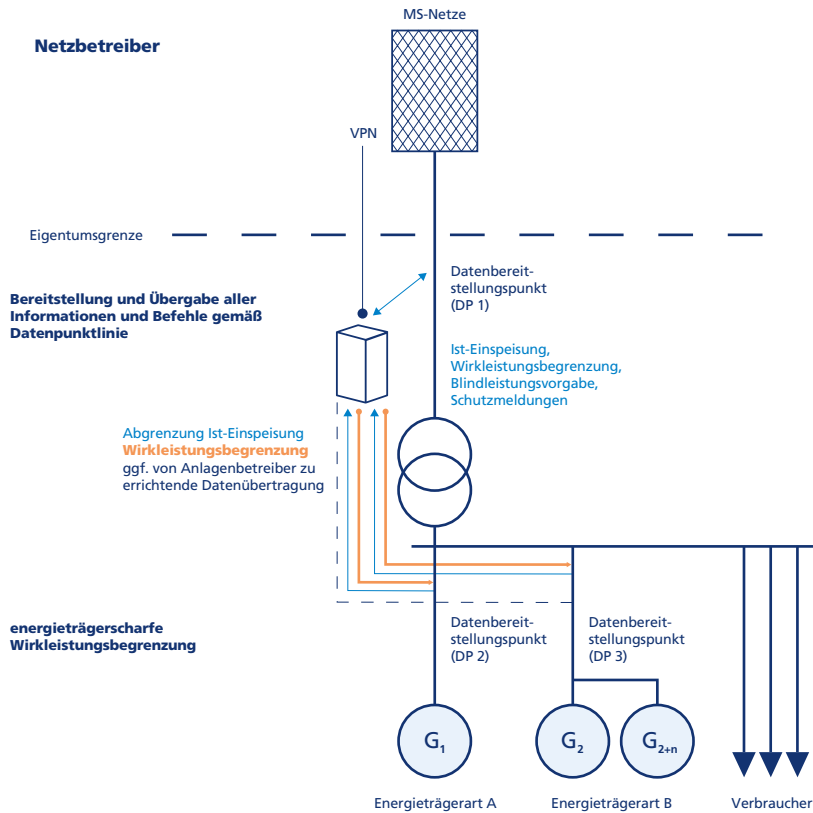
MS-Netze

Netzbetreiber

VPN

Eigentumsgrenze

Datenbereitstellungspunkt (DP 1)

Bereitstellung und Übergabe aller Informationen und Befehle gemäß Datenpunktlinie

Ist-Einspeisung, Wirkleistungsbegrenzung, Blindleistungsvorgabe, Schutzmeldungen

Abgrenzung Ist-Einspeisung
Wirkleistungsbegrenzung
ggf. von Anlagenbetreiber zu errichtende Datenübertragung

energieträgerscharfe Wirkleistungsbegrenzung

Datenbereitstellungspunkt (DP 2)

Datenbereitstellungspunkt (DP 3)

$G_1$

$G_2$

$G_{2+n}$

Energieträgerart A

Energieträgerart B

Verbraucher